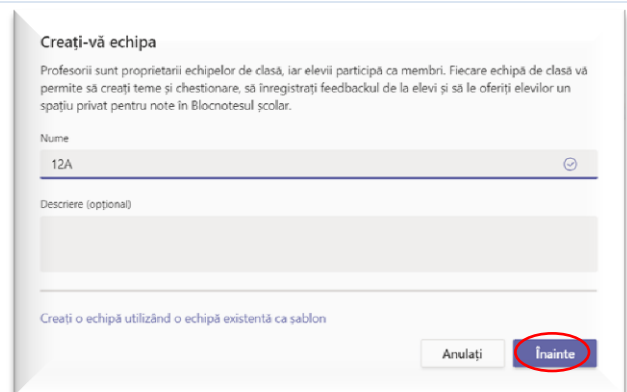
Creați-vă echipa

Profesorii sunt proprietarii echipelor de clasă, iar elevii participă ca membri. Fiecare echipă de clasă vă permite să creați teme și chestionare, să înregistrați feedbackul de la elevi și să le oferiți elevilor un spațiu privat pentru note în Blocnotesul școlar.

Nume

12A

Descriere (opțional)

Creați o echipă utilizând o echipă existentă ca șablon

Anulați

Înainte